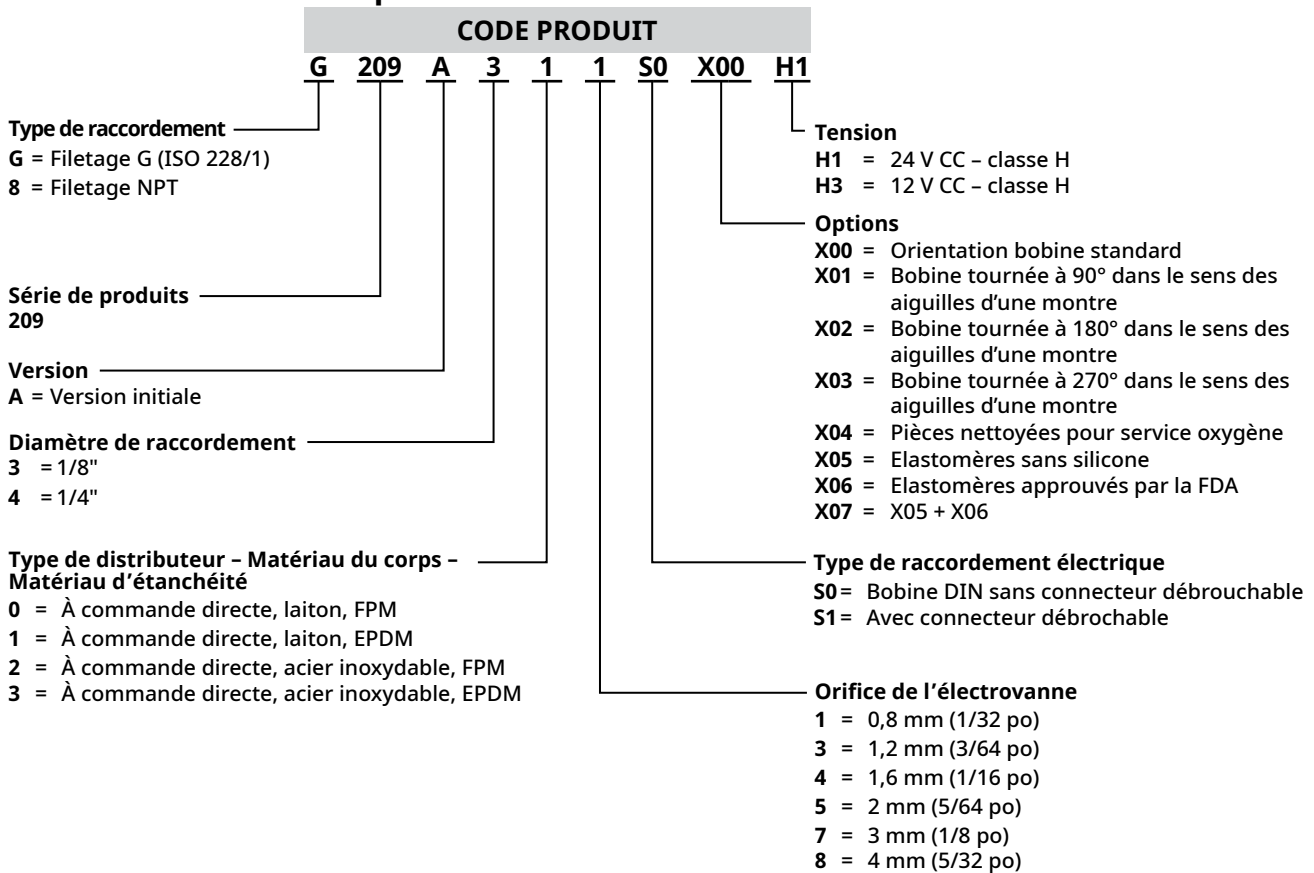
CODE PRODUIT

G 209 A 3 1 1 S0 X00 H1

Type de raccordement
G = Filetage G (ISO 228/1)
8 = Filetage NPT

Série de produits
209

Version
A = Version initiale

Diamètre de raccordement
3 = 1/8"
4 = 1/4"

Type de distributeur – Matériau du corps – Matériau d'étanchéité
0 = À commande directe, laiton, FPM
1 = À commande directe, laiton, EPDM
2 = À commande directe, acier inoxydable, FPM
3 = À commande directe, acier inoxydable, EPDM

Tension
H1 = 24 V CC – classe H
H3 = 12 V CC – classe H

Options
X00 = Orientation bobine standard
X01 = Bobine tournée à 90° dans le sens des aiguilles d'une montre
X02 = Bobine tournée à 180° dans le sens des aiguilles d'une montre
X03 = Bobine tournée à 270° dans le sens des aiguilles d'une montre
X04 = Pièces nettoyées pour service oxygène
X05 = Elastomères sans silicone
X06 = Elastomères approuvés par la FDA
X07 = X05 + X06

Type de raccordement électrique
S0 = Bobine DIN sans connecteur débrouchable
S1 = Avec connecteur débrochable

Orifice de l'électrovanne
1 = 0,8 mm (1/32 po)
3 = 1,2 mm (3/64 po)
4 = 1,6 mm (1/16 po)
5 = 2 mm (5/64 po)
7 = 3 mm (1/8 po)
8 = 4 mm (5/32 po)